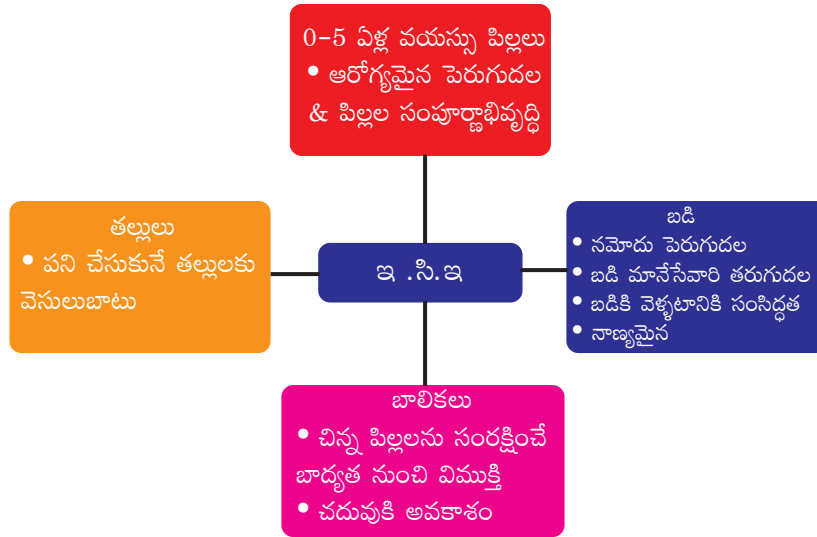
0–5 ఏళ్ల వయస్సు పిల్లలు
• ఆరోగ్యమైన పెరుగుదల & పిల్లల సంపూర్ణాభివృద్ధి

తల్లులు
• పని చేసుకునే తల్లులకు వెసులుబాటు

ఇ .సి. ఇ

బడి
• నమోదు పెరుగుదల
• బడి మానేసేవారి తరుగుదల
• బడికి వెళ్ళటానికి సంసిద్ధత
• నాణ్యమైన

బాలికలు
• చిన్న పిల్లలను సంరక్షించే బాధ్యత నుంచి విముక్తి
• చదువుకి అవకాశం